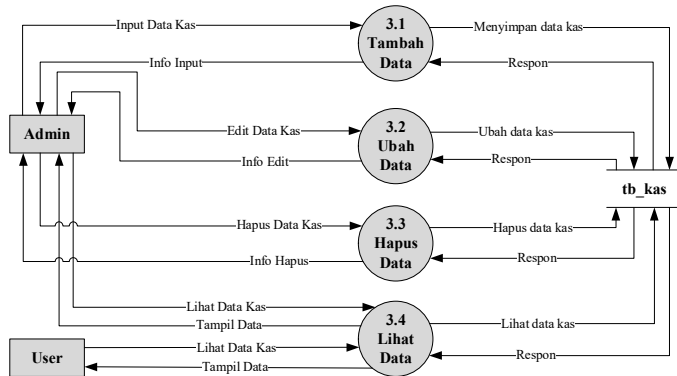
Input Data Kas
3.1 Tambah Data
Menyimpan data kas
Info Input
Respon
Admin
Edit Data Kas
3.2 Ubah Data
Ubah data kas
Info Edit
Respon
tb_kas
Hapus Data Kas
3.3 Hapus Data
Hapus data kas
Info Hapus
Respon
Lihat Data Kas
Tampil Data
3.4 Lihat Data
Lihat data kas
User
Lihat Data Kas
Tampil Data
Respon